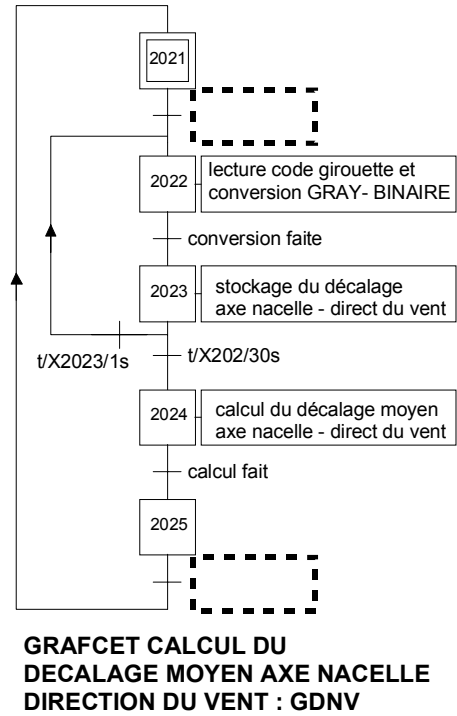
2021

2022 lecture code girouette et conversion GRAY- BINAIRE

conversion faite

2023 stockage du décalage axe nacelle - direct du vent

t/X2023/1s

t/X202/30s

2024 calcul du décalage moyen axe nacelle - direct du vent

calcul fait

2025

GRAFCET CALCUL DU DECALAGE MOYEN AXE NACELLE DIRECTION DU VENT : GDNV